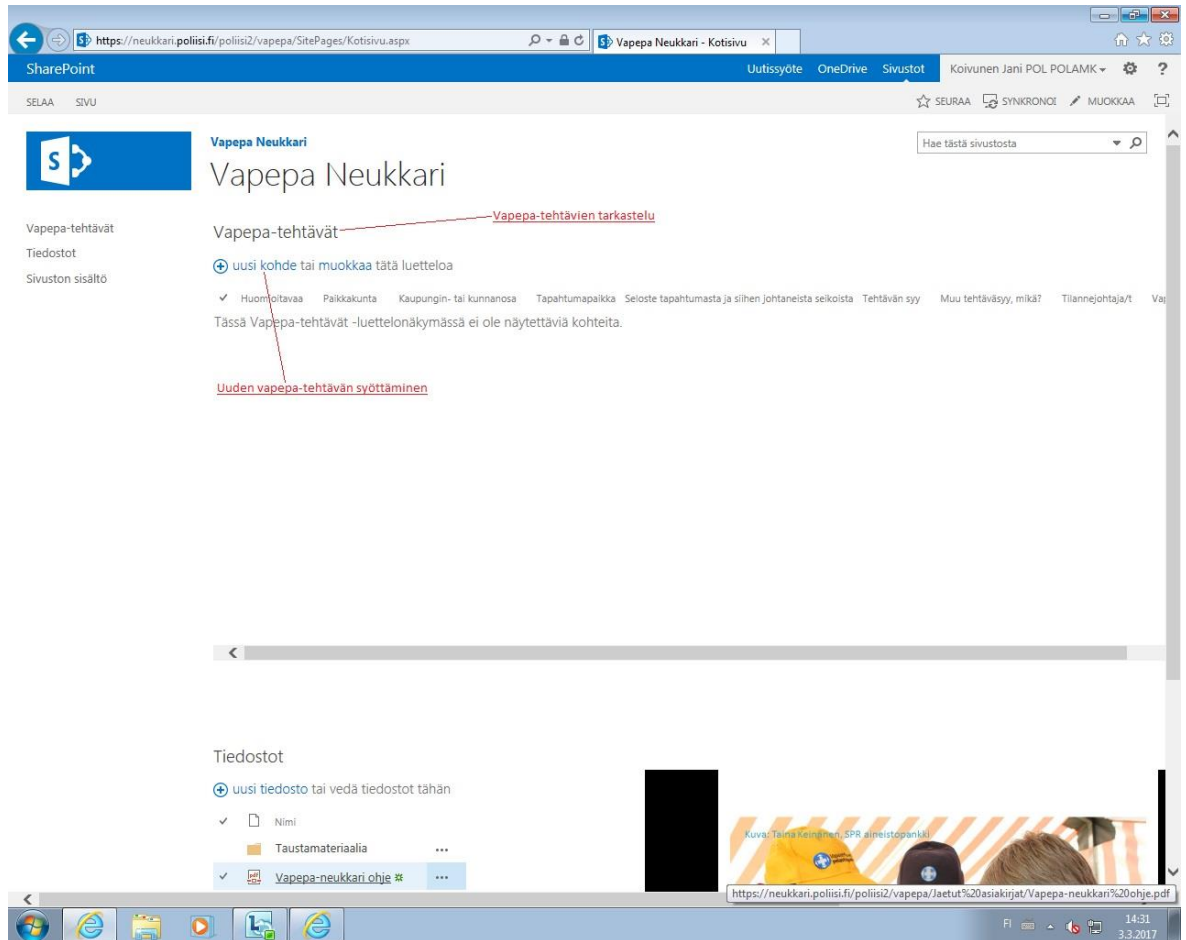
https://neukkari.poliisi.fi/poliisi2/vapepa/SitePages/Kotisivu.aspx
Vapepa Neukkari - Kotisivu ×

SharePoint
Uutissyöte OneDrive Sivustot Koivunen Jani POL POLAMK ?

SELAA SIVU
SEURAA SYNKRONOI MUOKKAA

Vapepa Neukkari
Vapepa Neukkari

Hae tästä sivustosta

Vapepa-tehtävät
Tiedostot
Sivuston sisältö

Vapepa-tehtävät
Vapepa-tehtävien tarkastelu

uusi kohde tai muokkaa tätä luetteloa

✓ Huomioitavaa Paikkakunta Kaupungin- tai kunnanosa Tapahtumapaikka Seloste tapahtumasta ja siihen johtaneista seikoista Tehtävän syy Muu tehtäväsyy, mikä? Tilannejohtaja/t Va

Tässä Vapepa-tehtävät -luettelonäkymässä ei ole näytettäviä kohteita.

Uuden vapepa-tehtävän syöttäminen

Tiedostot

uusi tiedosto tai vedä tiedostot tähän

✓ Nimi
Taustamateriaalia ...
✓ Vapepa-neukkari ohje ...

Kuva: Taina Keinänen, SPR aineistopankki

https://neukkari.poliisi.fi/poliisi2/vapepa/Jaetut%20asiakirjat/Vapepa-neukkari%20ohje.pdf

FI 14:31 3.3.2017